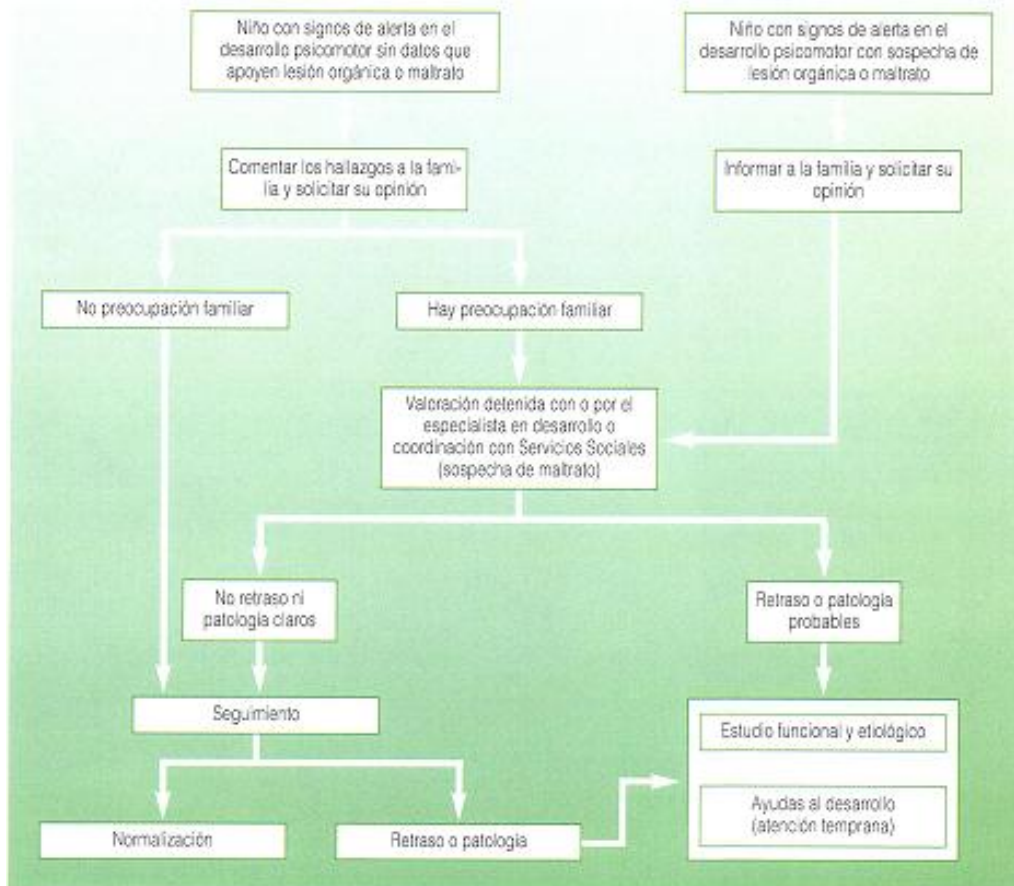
Niño con signos de alerta en el desarrollo psicomotor sin datos que apoyen lesión orgánica o maltrato

Niño con signos de alerta en el desarrollo psicomotor con sospecha de lesión orgánica o maltrato

Comentar los hallazgos a la familia y solicitar su opinión

Informar a la familia y solicitar su opinión

No preocupación familiar

Hay preocupación familiar

Valoración detenida con o por el especialista en desarrollo o coordinación con Servicios Sociales (sospecha de maltrato)

No retraso ni patología claros

Retraso o patología probables

Seguimiento

Estudio funcional y etiológico

Ayudas al desarrollo (atención temprana)

Normalización

Retraso o patología